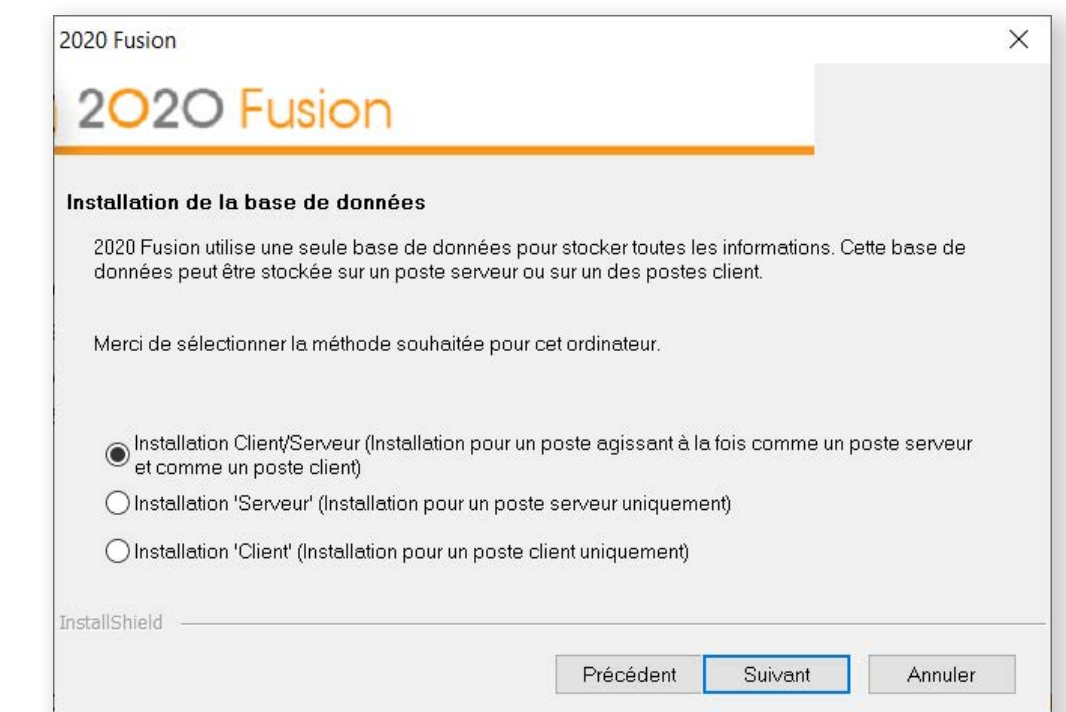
2020 Fusion

×

2020 Fusion

Installation de la base de données

2020 Fusion utilise une seule base de données pour stocker toutes les informations. Cette base de données peut être stockée sur un poste serveur ou sur un des postes client.

Merci de sélectionner la méthode souhaitée pour cet ordinateur.

Installation Client/Serveur (Installation pour un poste agissant à la fois comme un poste serveur et comme un poste client)

Installation 'Serveur' (Installation pour un poste serveur uniquement)

Installation 'Client' (Installation pour un poste client uniquement)

InstallShield

Précédent
Suivant
Annuler